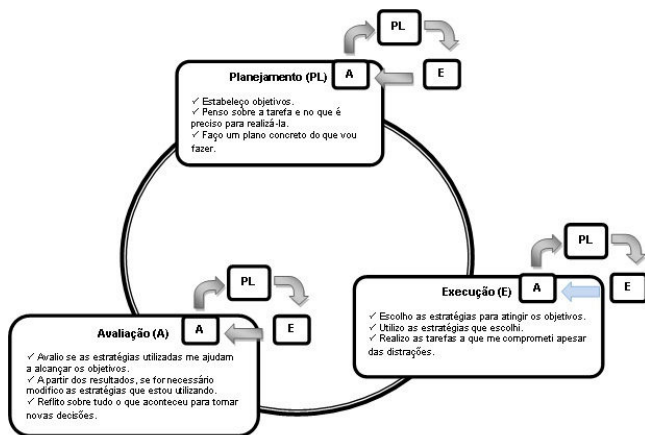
PL

A

E

Planejamento (PL)

✓ Estabeleço objetivos.
✓ Penso sobre a tarefa e no que é preciso para realizá-la.
✓ Faço um plano concreto do que vou fazer.

PL

A

E

Execução (E)

✓ Escolho as estratégias para atingir os objetivos.
✓ Utilizo as estratégias que escolhi.
✓ Realizo as tarefas a que me comprometi apesar das distrações.

PL

A

E

Avaliação (A)

✓ Avalio se as estratégias utilizadas me ajudam a alcançar os objetivos.
✓ A partir dos resultados, se for necessário modifico as estratégias que estou utilizando.
✓ Reflito sobre tudo o que aconteceu para tomar novas decisões.